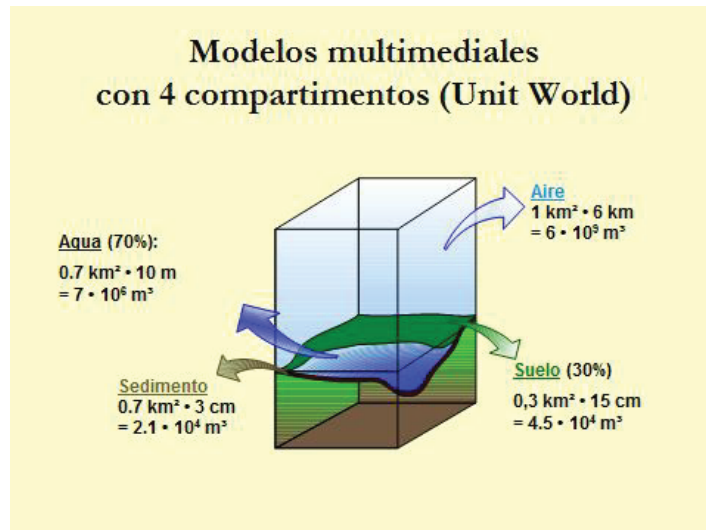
Modelos multimediales con 4 compartimentos (Unit World)

Aire
1 km² • 6 km
= 6 • 10⁹ m³

Agua (70%):
0.7 km² • 10 m
= 7 • 10⁶ m³

Sedimento
0.7 km² • 3 cm
= 2.1 • 10⁴ m³

Suelo (30%)
0,3 km² • 15 cm
= 4.5 • 10⁴ m³